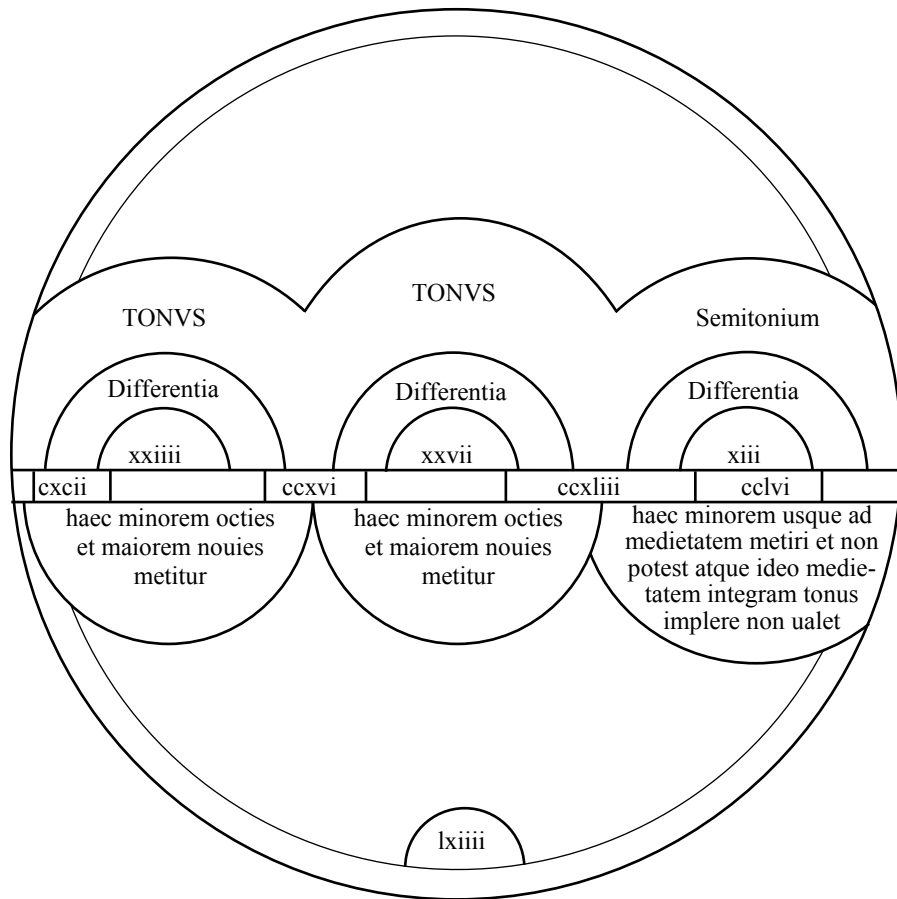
TONVS

TONVS

Semitonium

Differentia

xxiiii

Differentia

xxvii

Differentia

xiii

cxcii

ccxvi

ccxliii

cclvi

haec minorem octies et maiorem nouies metitur

haec minorem octies et maiorem nouies metitur

haec minorem usque ad medietatem metiri et non potest atque ideo medietatem integram tonus implere non ualet

lxiiii